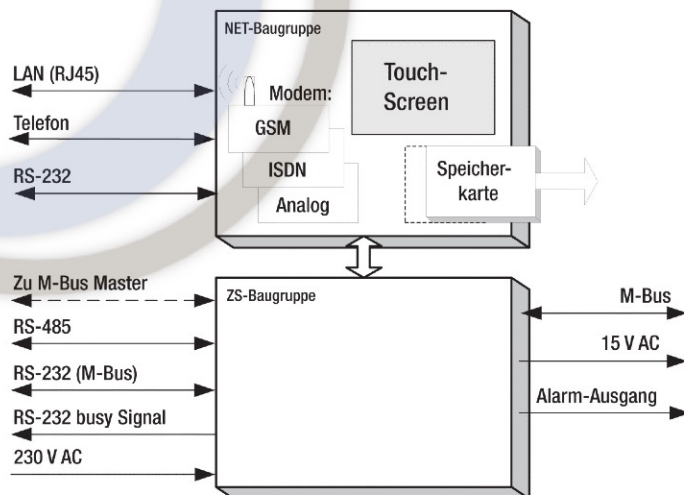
NET-Baugruppe

LAN (RJ45)

Telefon

RS-232

Modem:

GSM

ISDN

Analog

Touch-Screen

Speicher-karte

Zu M-Bus Master

RS-485

RS-232 (M-Bus)

RS-232 busy Signal

230 V AC

ZS-Baugruppe

M-Bus

15 V AC

Alarm-Ausgang